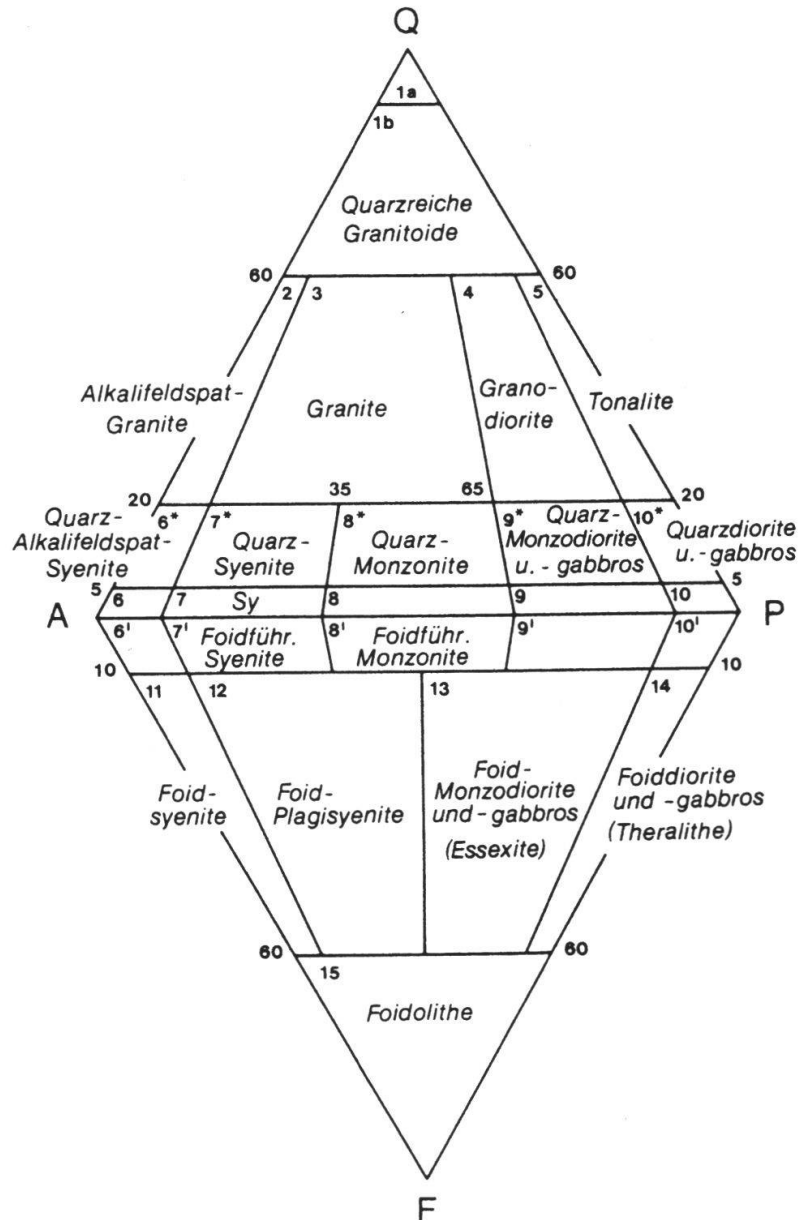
Q

1a

1b

Quarzreiche Granitoide

60 2 3 4 5 60

Alkalifeldspat-Granite

Granite

Granodiorite

Tonalite

20 35 65 20

Quarz-Alkalifeldspat-Syenite

6* 7* 8* 9* 10*

Quarz-Syenite

Quarz-Monzonite

Quarz-Monzodiorite u.-gabbros

Quarzdiorite u.-gabbros

5 5

A 6 7 Sy 8 9 10 P

6' 7' 8' 9' 10'

Foidführ. Syenite

Foidführ. Monzonite

10 10

11 12 13 14

Foid-syenite

Foid-Plagisyenite

Foid-Monzodiorite und-gabbros (Essexite)

Foiddiorite und -gabbros (Theralithe)

60 15 60

Foidolithe

F